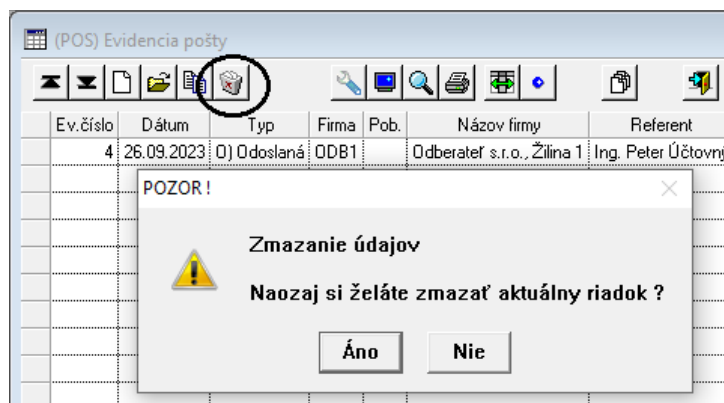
(POS) Evidencia pošty

| Ev.číslo | Dátum | Typ | Firma | Pob. | Názov firmy | Referent |
|---|---|---|---|---|---|---|
| 4 | 26.09.2023 | O) Odoslaná | ODB1 | | Odberateľ s.r.o., Žilina 1 | Ing. Peter Účtovn |

POZOR !

Zmazanie údajov

Naozaj si želáte zmazať aktuálny riadok ?

Áno

Nie